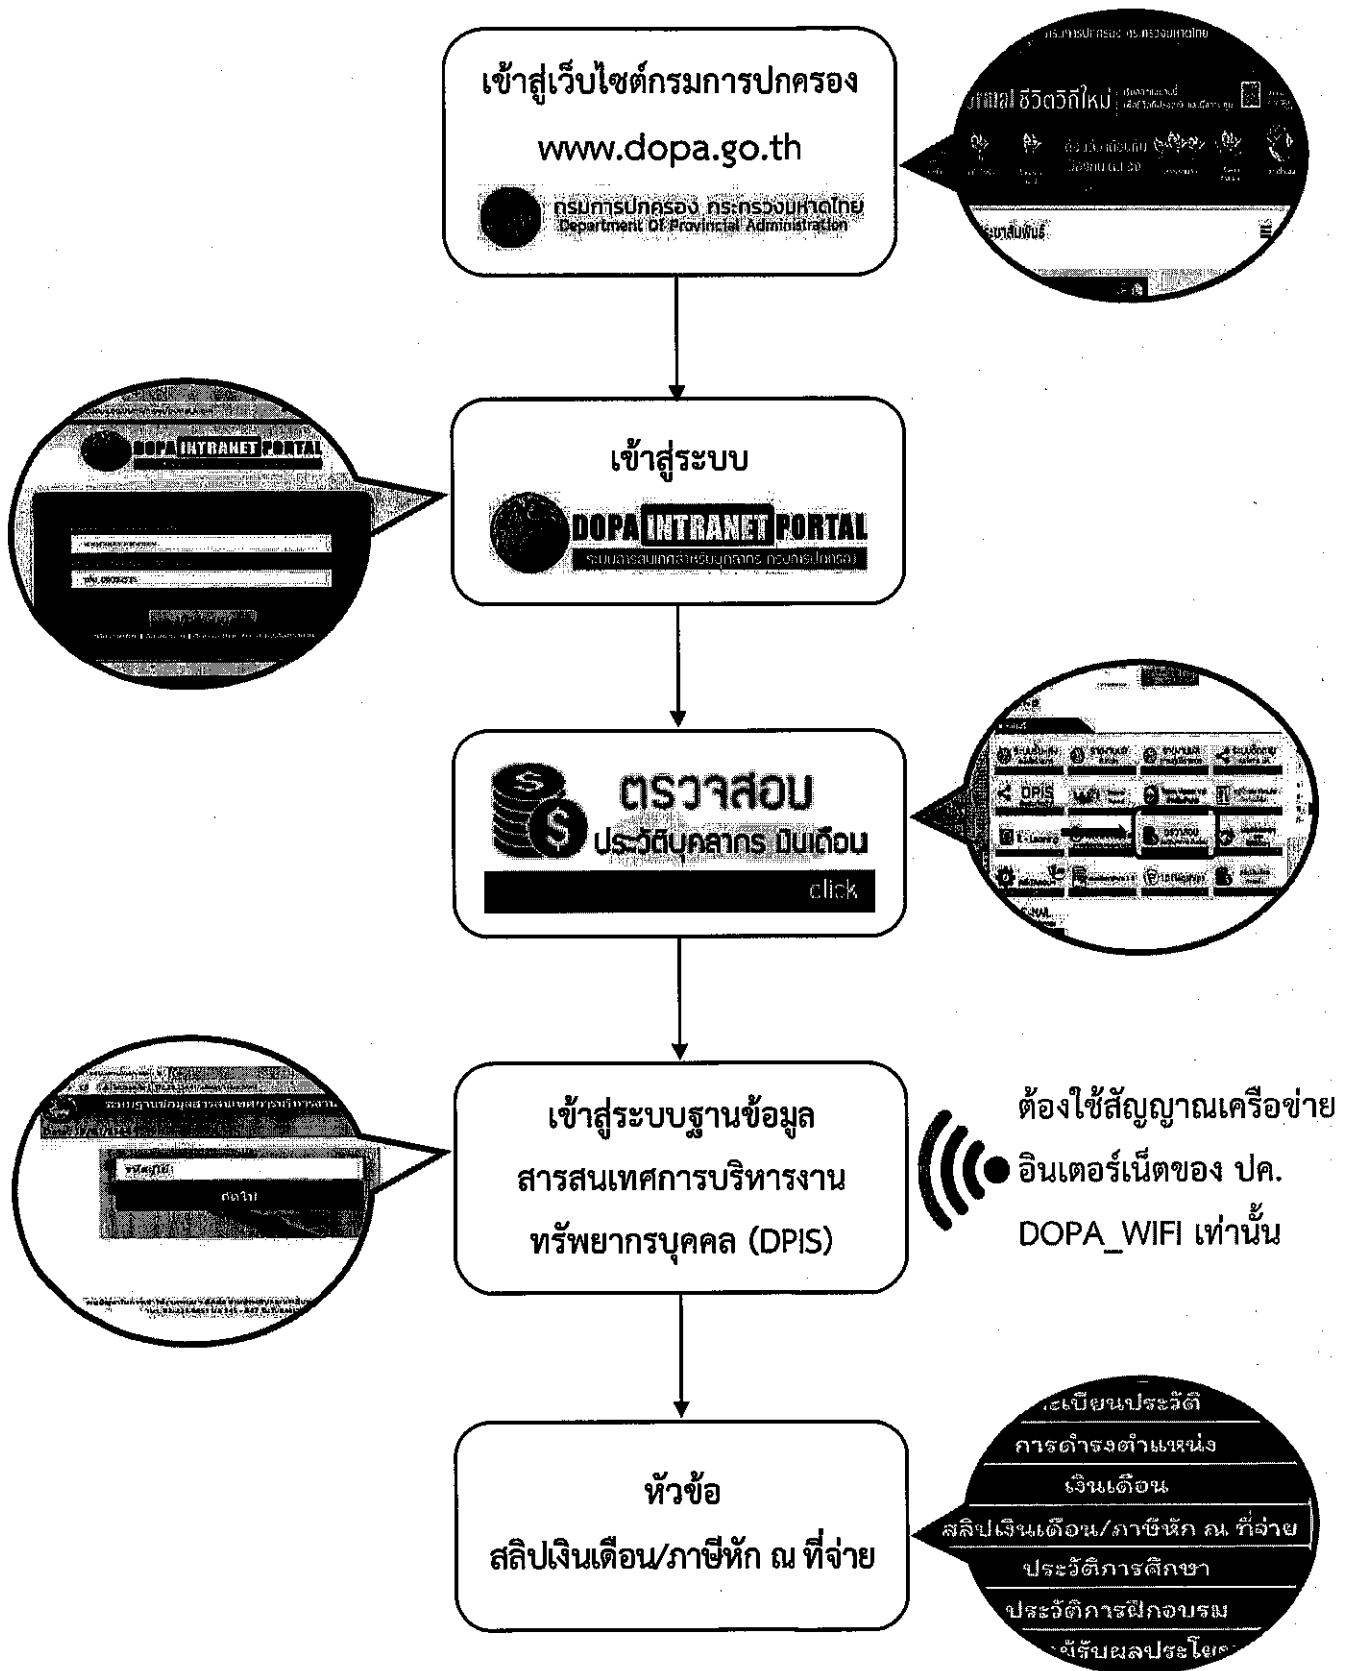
เข้าสู่เว็บไซต์กรมการปกครอง

www.dopa.go.th

กรมการปกครอง กระทรวงมหาดไทย
Department Of Provincial Administration

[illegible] ชีวิตวิถีใหม่ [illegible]

เข้าสู่ระบบ

DOPA INTRANET PORTAL
ระบบสารสนเทศสำหรับบุคลากร กรมการปกครอง

DOPA INTRANET PORTAL

ตรวจสอบ
ประวัติบุคลากร เงินเดือน
click

DPIS

เข้าสู่ระบบฐานข้อมูล สารสนเทศการบริหารงาน ทรัพยากรบุคคล (DPIS)

ต้องใช้สัญญาณเครือข่าย อินเตอร์เน็ตของ ปค. DOPA_WIFI เท่านั้น

หัวข้อ
สลิปเงินเดือน/ภาษีหัก ณ ที่จ่าย

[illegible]ะเบียนประวัติ
การดำรงตำแหน่ง
เงินเดือน
สลิปเงินเดือน/ภาษีหัก ณ ที่จ่าย
ประวัติการศึกษา
ประวัติการฝึกอบรม
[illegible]รับผลประโย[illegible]